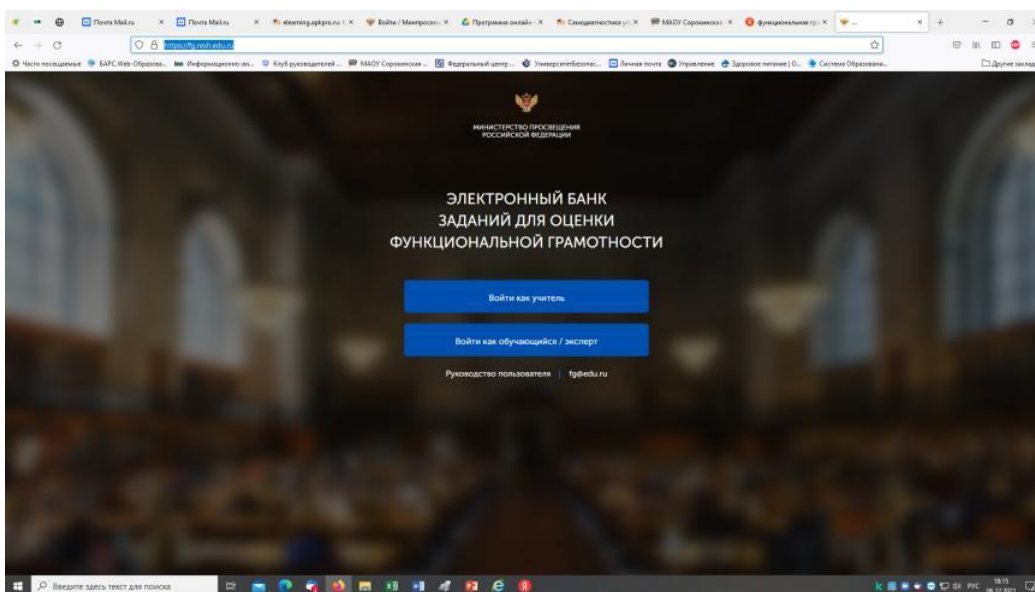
Почта Mail.ru × Почта Mail.ru × elearning.apkpro.ru × Войти / Минпросвещ × Программа онлайн × Самодиагностика × МАОУ Сорокинская × функциональная гр × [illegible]

https://fg.resh.edu.ru

Часто посещаемые БАРС.Web-Образова... Информационно-ан... Клуб руководителей... МАОУ Сорокинская... Федеральный центр... Университетбезопас... Личная почта Управление Здоровое питание | О... Система Образования...

Другие закладки

МИНИСТЕРСТВО ПРОСВЕЩЕНИЯ РОССИЙСКОЙ ФЕДЕРАЦИИ

ЭЛЕКТРОННЫЙ БАНК ЗАДАНИЙ ДЛЯ ОЦЕНКИ ФУНКЦИОНАЛЬНОЙ ГРАМОТНОСТИ

Войти как учитель

Войти как обучающийся / эксперт

Руководство пользователя | fg@edu.ru

Введите здесь текст для поиска

РУС 18:15 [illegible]